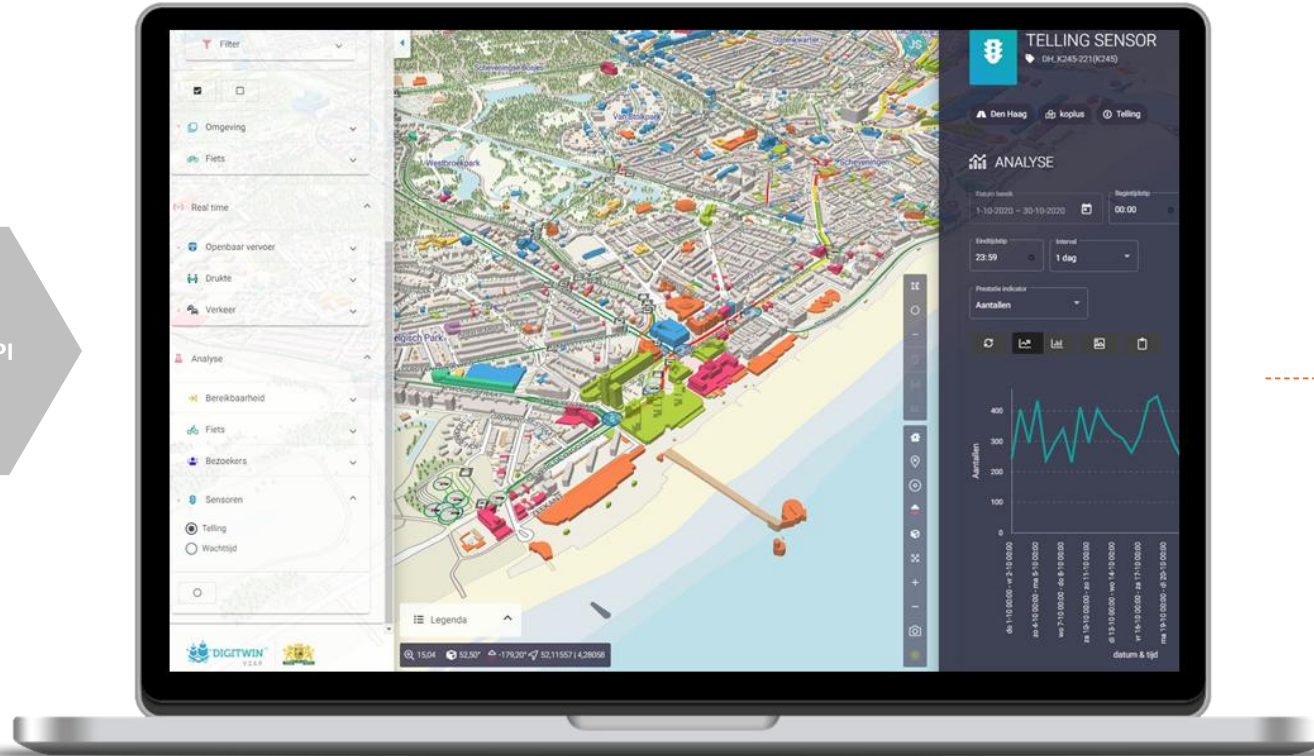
PI

Filter

Omgeving

Fiets

Real time

Openbaar vervoer

Drukte

Verkeer

Analyse

Bereikbaarheid

Fiets

Bezoekers

Sensoren

Telling

Wachttijd

DIGITWIN
V2.6.9

Scheveningse Bosjes

Van Stolkpark

Westbroekpark

Scheveningen

elgisch Park

Legenda

15,04 52,50° -179,20° 52,11557 | 4,28058

JS

TELLING SENSOR

DH_K245-221(K245)

Den Haag

koplus

Telling

ANALYSE

Datum bereik
1-10-2020 – 30-10-2020

Begintijdstip
00:00

Eindtijdstip
23:59

Interval
1 dag

Prestatie indicator
Aantallen

400
300
200
100

Aantallen

do 1-10 00:00 - vr 2-10 00:00
zo 4-10 00:00 - ma 5-10 00:00
wo 7-10 00:00 - do 8-10 00:00
za 10-10 00:00 - zo 11-10 00:00
di 13-10 00:00 - wo 14-10 00:00
vr 16-10 00:00 - za 17-10 00:00
ma 19-10 00:00 - di 20-10 00:00

datum & tijd